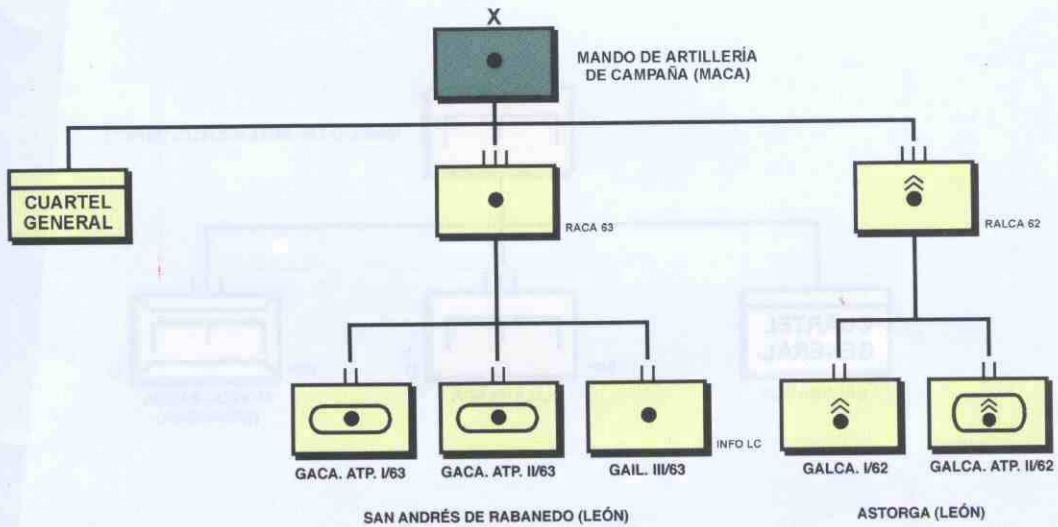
X

MANDO DE ARTILLERÍA DE CAMPAÑA (MACA)

CUARTEL GENERAL

RACA 63

RALCA 62

INFO LC

GACA. ATP. I/63

GACA. ATP. II/63

GAIL. III/63

GALCA. I/62

GALCA. ATP. II/62

SAN ANDRÉS DE RABANEDO (LEÓN)

ASTORGA (LEÓN)